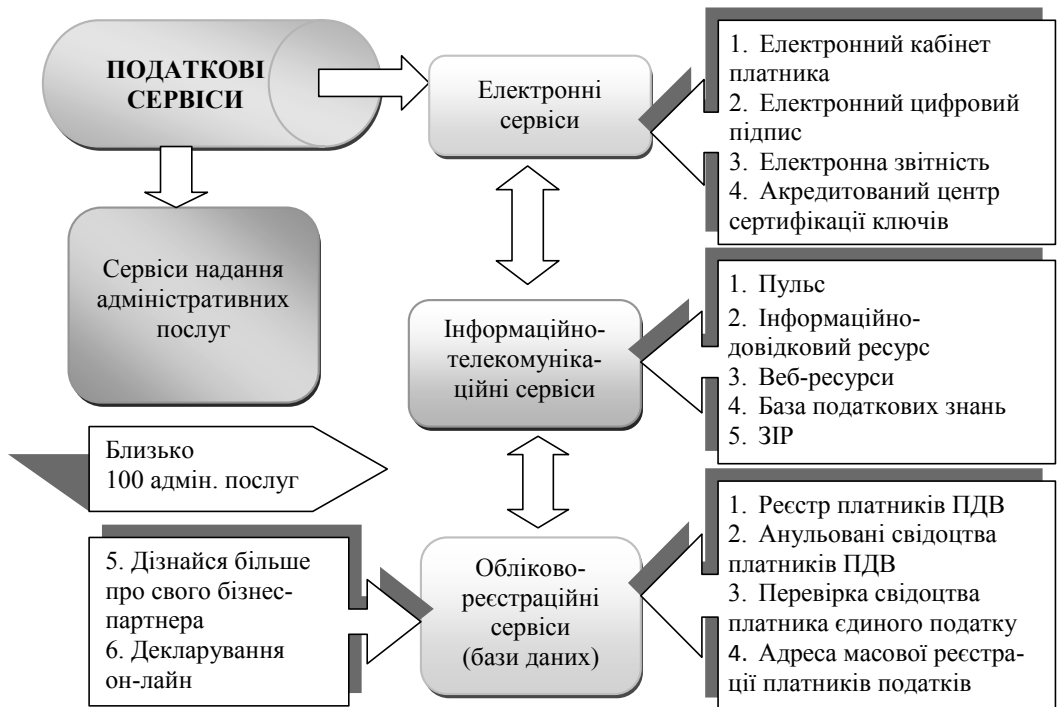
ПОДАТКОВІ СЕРВІСИ

Електронні сервіси

1. Електронний кабінет платника
2. Електронний цифровий підпис
3. Електронна звітність
4. Акредитований центр сертифікації ключів

Сервіси надання адміністративних послуг

Інформаційно-телекомуніка-ційні сервіси

1. Пульс
2. Інформаційно-довідковий ресурс
3. Веб-ресурси
4. База податкових знань
5. ЗІР

Близько 100 адмін. послуг

5. Дізнайся більше про свого бізнес-партнера
6. Декларування он-лайн

Обліково-реєстраційні сервіси (бази даних)

1. Реєстр платників ПДВ
2. Анульовані свідоцтва платників ПДВ
3. Перевірка свідоцтва платника єдиного податку
4. Адреса масової реєстрації платників податків